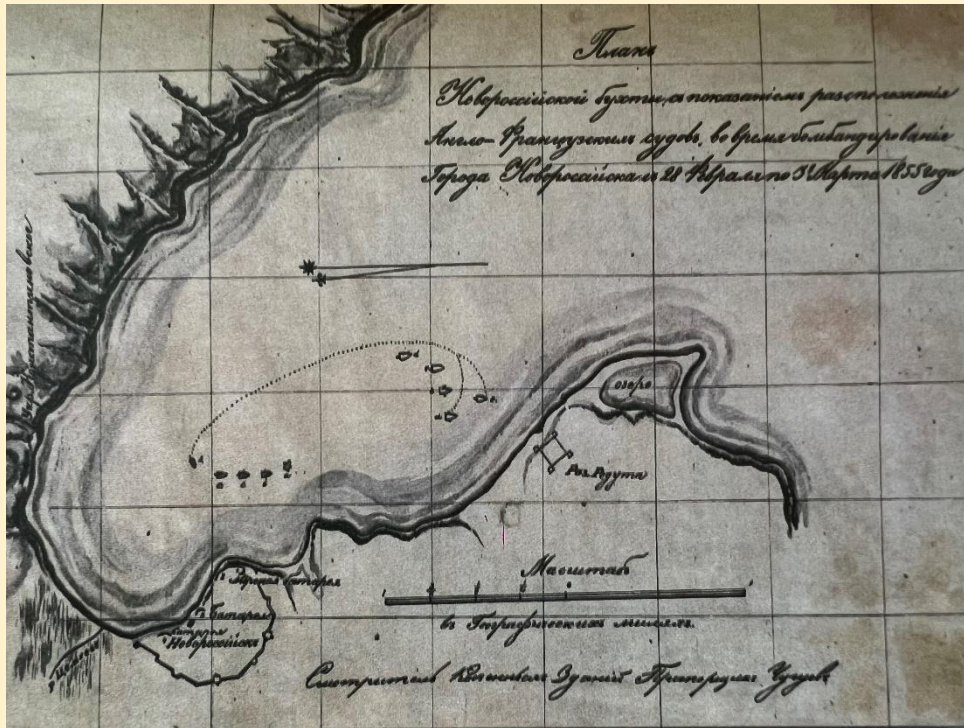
Планъ
Новороссійской бухты, съ показаніемъ расположенія Англо-Французскихъ судовъ, во время бомбардированія Города Новороссійска съ 28 Февраля по 3 Марта 1855 года

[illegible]

озеро

Ред. Редута

Масштабъ

въ Географическихъ миляхъ.

1 Береговая батарея

Г. Батарея

Крепость Новороссійскъ

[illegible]

Смотритель Казенныхъ Зданій Прапорщикъ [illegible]